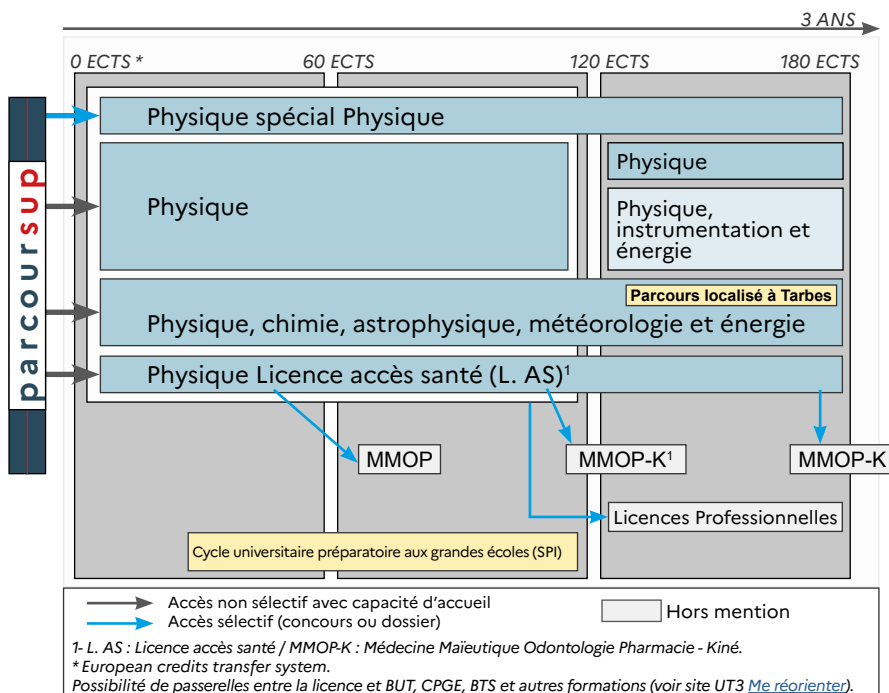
3 ANS

0 ECTS *
60 ECTS
120 ECTS
180 ECTS

parcoursup

Physique spécial Physique

Physique

Physique

Physique, instrumentation et énergie

Parcours localisé à Tarbes

Physique, chimie, astrophysique, météorologie et énergie

Physique Licence accès santé (L. AS)$^1$

MMOP

MMOP-K$^1$

MMOP-K

Licences Professionnelles

Cycle universitaire préparatoire aux grandes écoles (SPI)

Accès non sélectif avec capacité d'accueil
Accès sélectif (concours ou dossier)

Hors mention

1- L. AS : Licence accès santé / MMOP-K : Médecine Maïeutique Odontologie Pharmacie - Kiné.
* European credits transfer system.
Possibilité de passerelles entre la licence et BUT, CPGE, BTS et autres formations (voir site UT3 Me réorienter).